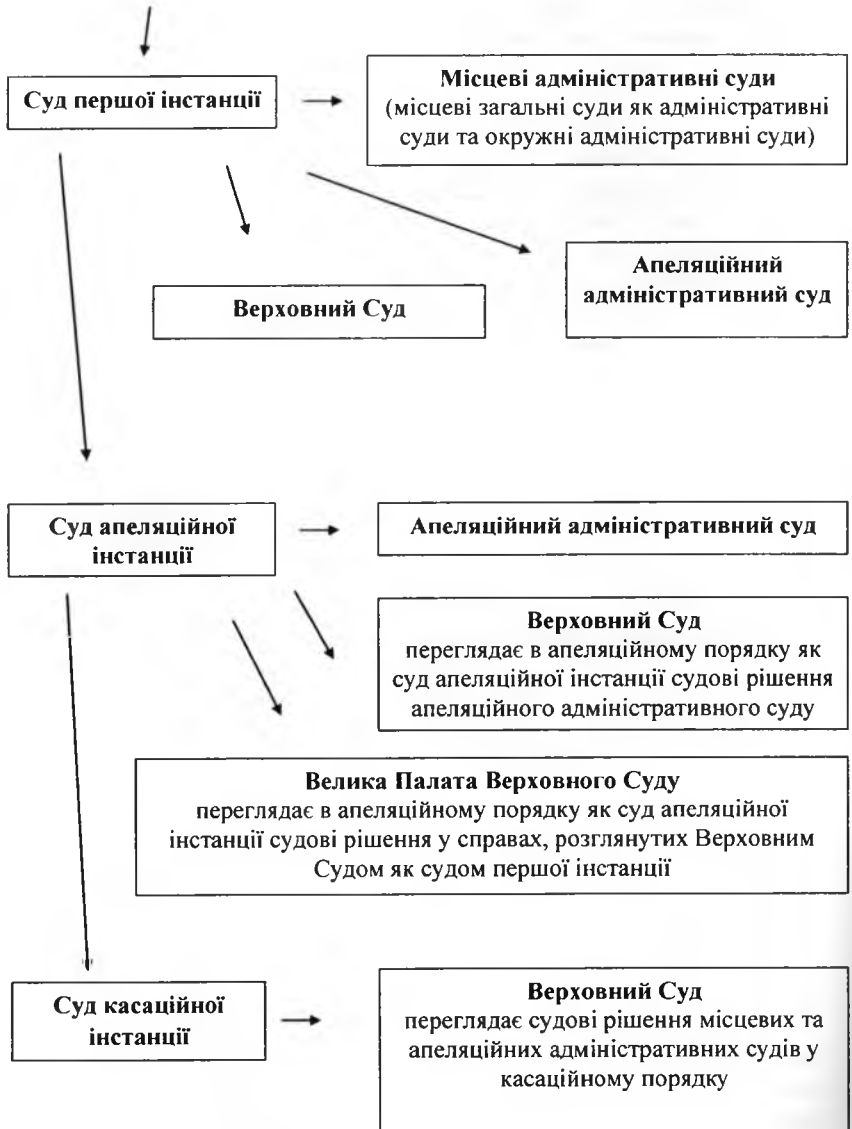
Суд першої інстанції

Місцеві адміністративні суди
(місцеві загальні суди як адміністративні суди та окружні адміністративні суди)

Верховний Суд

Апеляційний адміністративний суд

Суд апеляційної інстанції

Апеляційний адміністративний суд

Верховний Суд
переглядає в апеляційному порядку як суд апеляційної інстанції судові рішення апеляційного адміністративного суду

Велика Палата Верховного Суду
переглядає в апеляційному порядку як суд апеляційної інстанції судові рішення у справах, розглянутих Верховним Судом як судом першої інстанції

Суд касаційної інстанції

Верховний Суд
переглядає судові рішення місцевих та апеляційних адміністративних судів у касаційному порядку